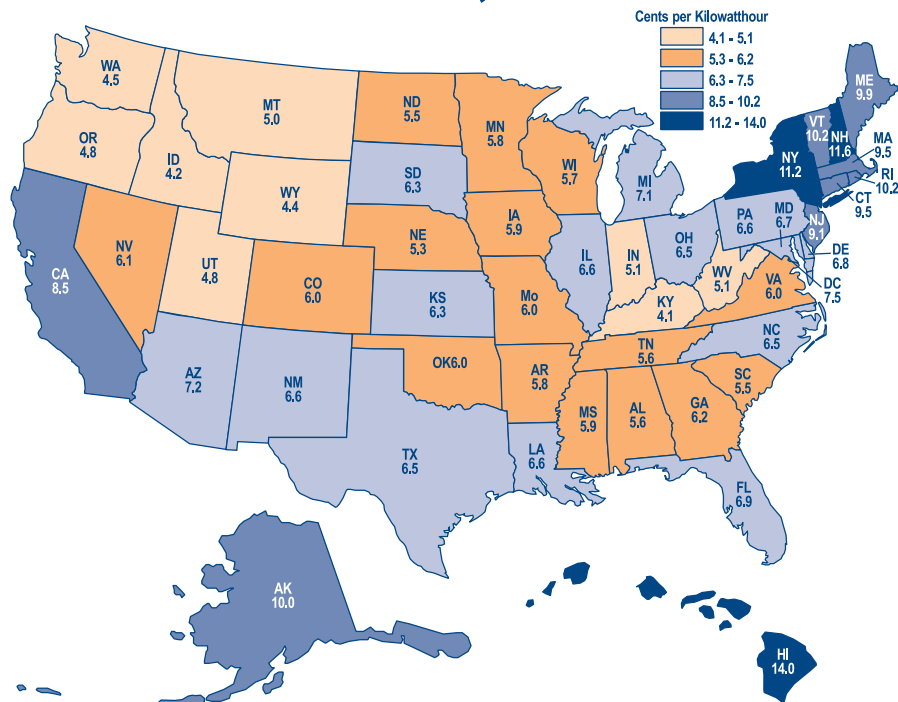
Cents per Kilowatthour
4.1 - 5.1
5.3 - 6.2
6.3 - 7.5
8.5 - 10.2
11.2 - 14.0

WA 4.5
OR 4.8
CA 8.5
ID 4.2
NV 6.1
MT 5.0
WY 4.4
UT 4.8
AZ 7.2
CO 6.0
NM 6.6
ND 5.5
SD 6.3
NE 5.3
KS 6.3
OK6.0
TX 6.5
MN 5.8
IA 5.9
Mo 6.0
AR 5.8
LA 6.6
WI 5.7
IL 6.6
MI 7.1
IN 5.1
OH 6.5
KY 4.1
TN 5.6
MS 5.9
AL 5.6
GA 6.2
FL 6.9
SC 5.5
NC 6.5
VA 6.0
WV 5.1
PA 6.6
MD 6.7
NJ 9.1
DE 6.8
DC 7.5
NY 11.2
VT 10.2
NH 11.6
ME 9.9
MA 9.5
RI 10.2
CT 9.5
AK 10.0
HI 14.0